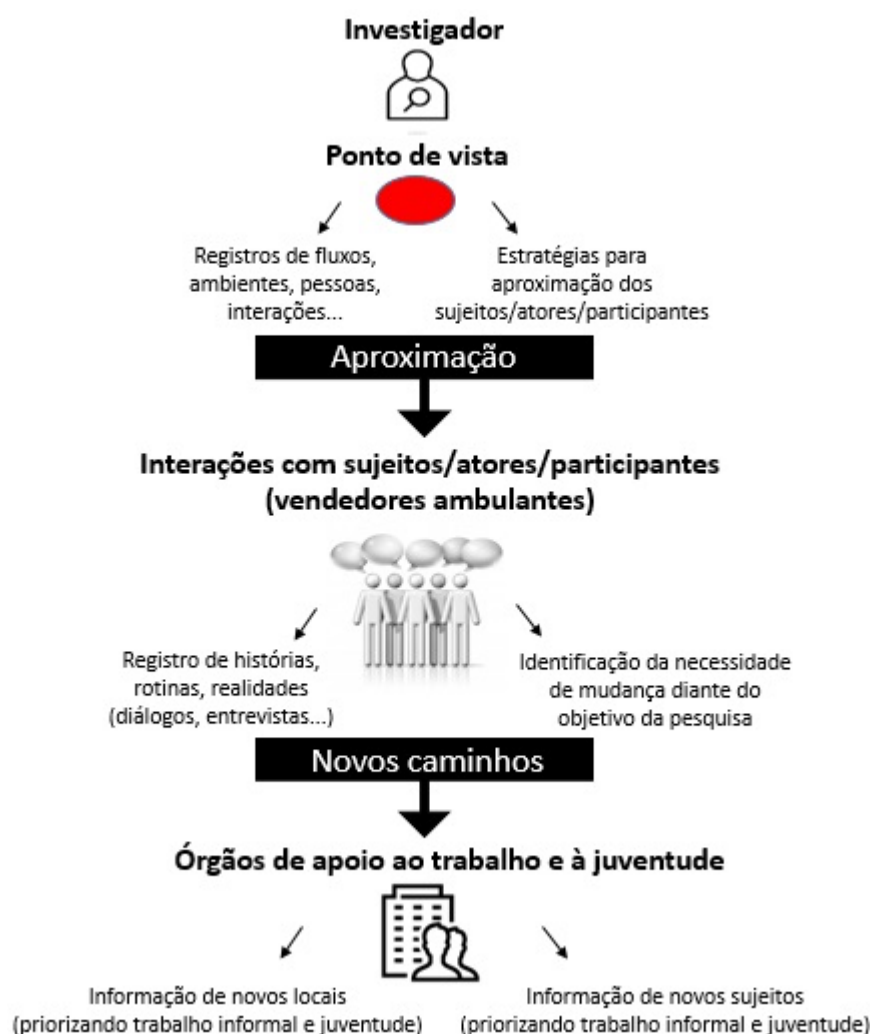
Investigador

Ponto de vista

Registros de fluxos, ambientes, pessoas, interações...

Estratégias para aproximação dos sujeitos/atores/participantes

Aproximação

Interações com sujeitos/atores/participantes (vendedores ambulantes)

Registro de histórias, rotinas, realidades (diálogos, entrevistas...)

Identificação da necessidade de mudança diante do objetivo da pesquisa

Novos caminhos

Órgãos de apoio ao trabalho e à juventude

Informação de novos locais (priorizando trabalho informal e juventude)

Informação de novos sujeitos (priorizando trabalho informal e juventude)